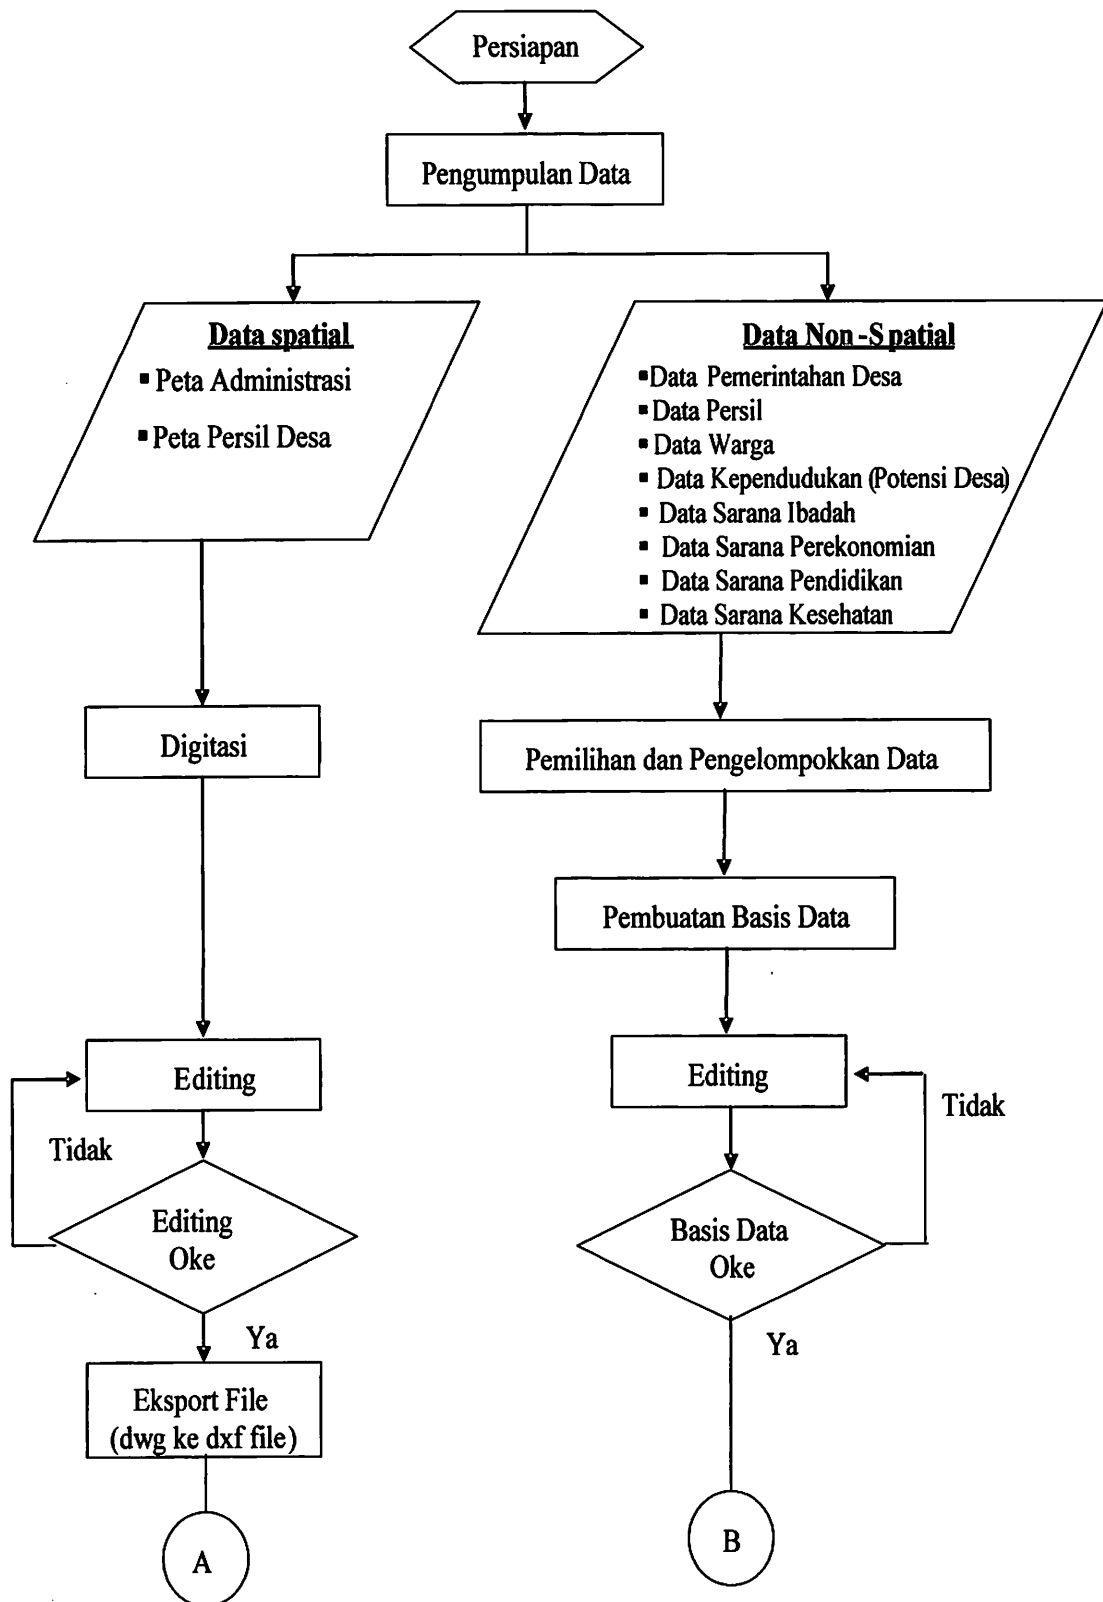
Persiapan

Pengumpulan Data

Data spatial
▪ Peta Administrasi
▪ Peta Persil Desa

Data Non-S patial
▪ Data Pemerintahan Desa
▪ Data Persil
▪ Data Warga
▪ Data Kependudukan (Potensi Desa)
▪ Data Sarana Ibadah
▪ Data Sarana Perekonomian
▪ Data Sarana Pendidikan
▪ Data Sarana Kesehatan

Digitasi

Pemilihan dan Pengelompokkan Data

Pembuatan Basis Data

Editing

Tidak

Editing Oke

Ya

Eksport File (dwg ke dxf file)

A

Editing

Tidak

Basis Data Oke

Ya

B